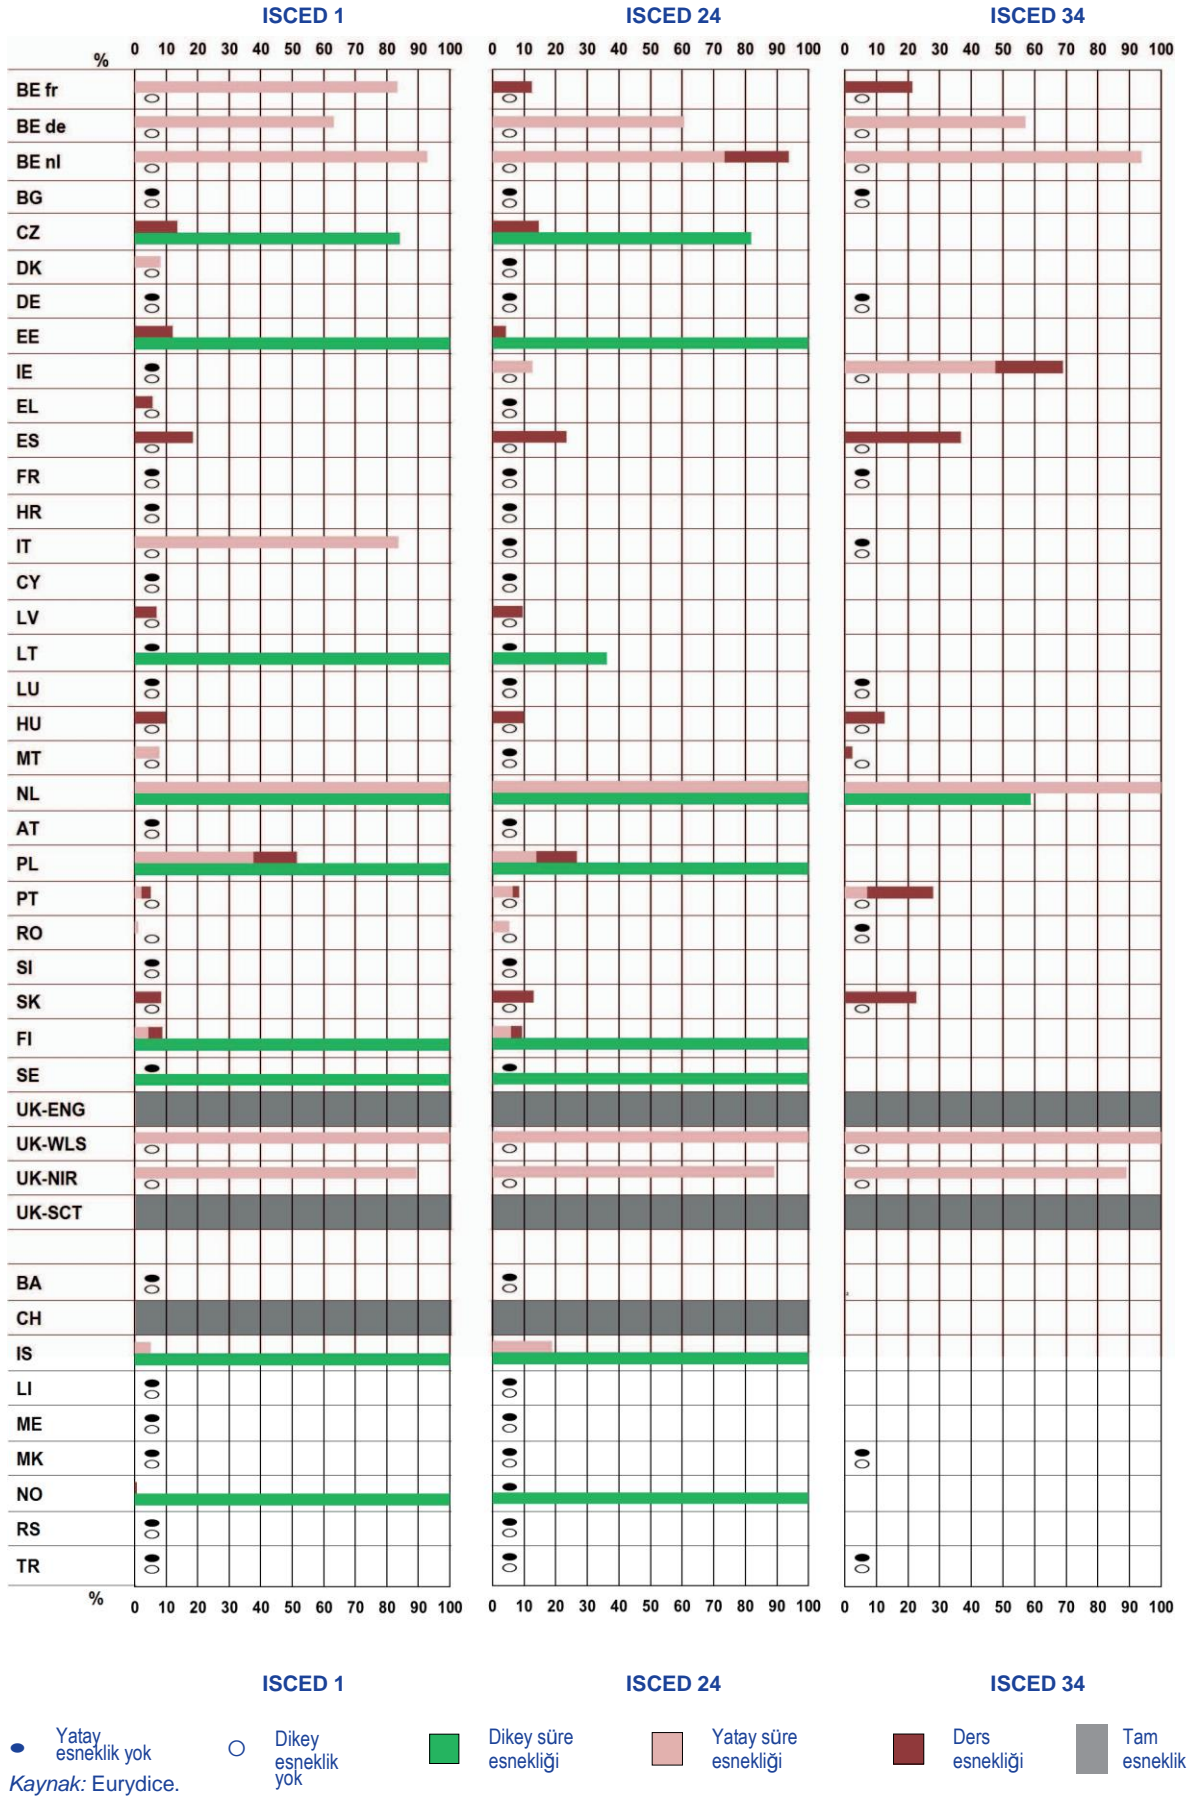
ISCED 1 ISCED 24 ISCED 34

%

0 10 20 30 40 50 60 70 80 90 100 0 10 20 30 40 50 60 70 80 90 100 0 10 20 30 40 50 60 70 80 90 100

BE fr
BE de
BE nl
BG
CZ
DK
DE
EE
IE
EL
ES
FR
HR
IT
CY
LV
LT
LU
HU
MT
NL
AT
PL
PT
RO
SI
SK
FI
SE
UK-ENG
UK-WLS
UK-NIR
UK-SCT

BA
CH
IS
LI
ME
MK
NO
RS
TR

%

0 10 20 30 40 50 60 70 80 90 100 0 10 20 30 40 50 60 70 80 90 100 0 10 20 30 40 50 60 70 80 90 100

ISCED 1 ISCED 24 ISCED 34

Yatay esneklik yok
Dikey esneklik yok
Dikey süre esnekliği
Yatay süre esnekliği
Ders esnekliği
Tam esneklik

*Kaynak:* Eurydice.